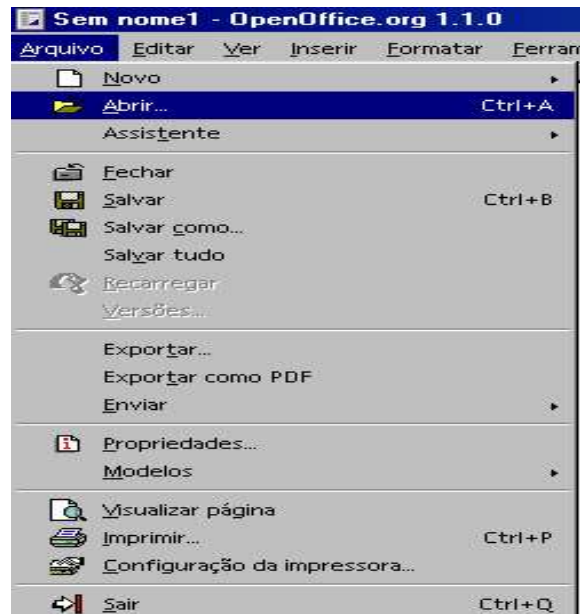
Sem nome1 - OpenOffice.org 1.1.0

Arquivo Editar Ver Inserir Formatar Ferram

Novo
Abrir... Ctrl+A
Assistente

Fechar
Salvar Ctrl+B
Salvar como...
Salvar tudo
Recarregar
Versões...

Exportar...
Exportar como PDF
Enviar

Propriedades...
Modelos

Visualizar página
Imprimir... Ctrl+P
Configuração da impressora...

Sair Ctrl+Q